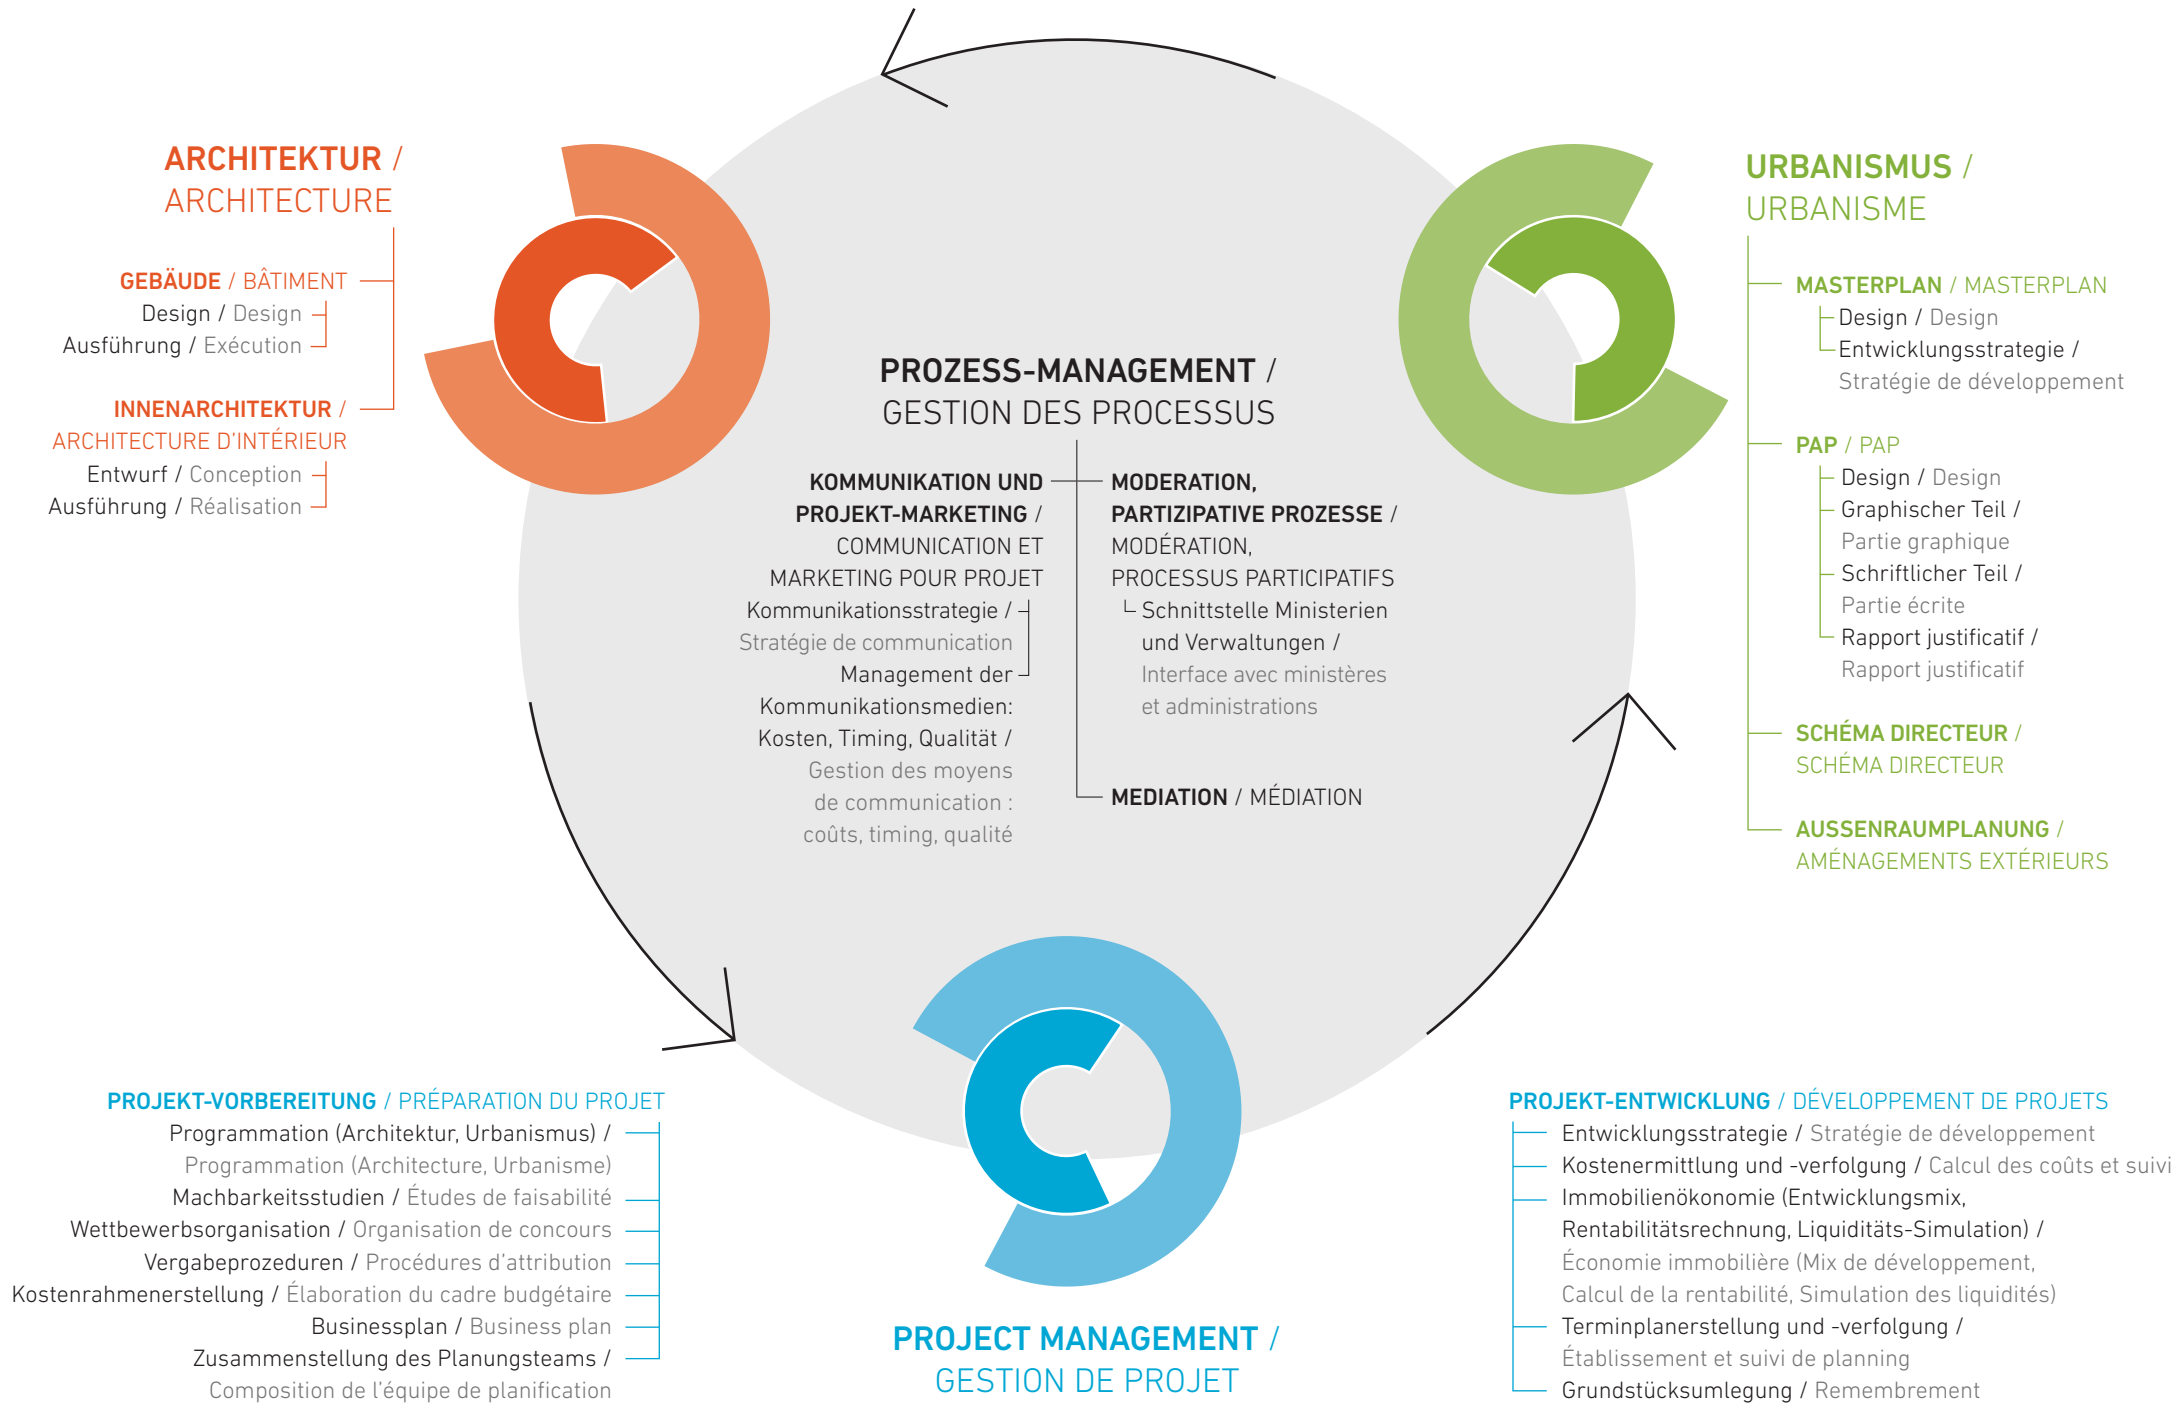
ARCHITEKTUR /
ARCHITECTURE

GEBÄUDE / BÂTIMENT
Design / Design
Ausführung / Exécution

INNENARCHITEKTUR /
ARCHITECTURE D'INTÉRIEUR
Entwurf / Conception
Ausführung / Réalisation

PROZESS-MANAGEMENT /
GESTION DES PROCESSUS

KOMMUNIKATION UND PROJEKT-MARKETING / COMMUNICATION ET MARKETING POUR PROJET
Kommunikationsstrategie / Stratégie de communication
Management der Kommunikationsmedien: Kosten, Timing, Qualität / Gestion des moyens de communication : coûts, timing, qualité

MODERATION, PARTIZIPATIVE PROZESSE / MODÉRATION, PROCESSUS PARTICIPATIFS
Schnittstelle Ministerien und Verwaltungen / Interface avec ministères et administrations

MEDIATION / MÉDIATION

URBANISMUS /
URBANISME

MASTERPLAN / MASTERPLAN
Design / Design
Entwicklungsstrategie / Stratégie de développement

PAP / PAP
Design / Design
Graphischer Teil / Partie graphique
Schriftlicher Teil / Partie écrite
Rapport justificatif / Rapport justificatif

SCHÉMA DIRECTEUR / SCHÉMA DIRECTEUR

AUSSENRAUMPLANUNG / AMÉNAGEMENTS EXTÉRIEURS

PROJEKT-VORBEREITUNG / PRÉPARATION DU PROJET
Programmation (Architektur, Urbanismus) / Programmation (Architecture, Urbanisme)
Machbarkeitsstudien / Études de faisabilité
Wettbewerbsorganisation / Organisation de concours
Vergabeprozeduren / Procédures d'attribution
Kostenrahmenerstellung / Élaboration du cadre budgétaire
Businessplan / Business plan
Zusammenstellung des Planungsteams / Composition de l'équipe de planification

PROJECT MANAGEMENT /
GESTION DE PROJET

PROJEKT-ENTWICKLUNG / DÉVELOPPEMENT DE PROJETS
Entwicklungsstrategie / Stratégie de développement
Kostenermittlung und -verfolgung / Calcul des coûts et suivi
Immobilienökonomie (Entwicklungsmix, Rentabilitätsrechnung, Liquiditäts-Simulation) / Économie immobilière (Mix de développement, Calcul de la rentabilité, Simulation des liquidités)
Terminplanerstellung und -verfolgung / Établissement et suivi de planning
Grundstücksumlegung / Remembrement